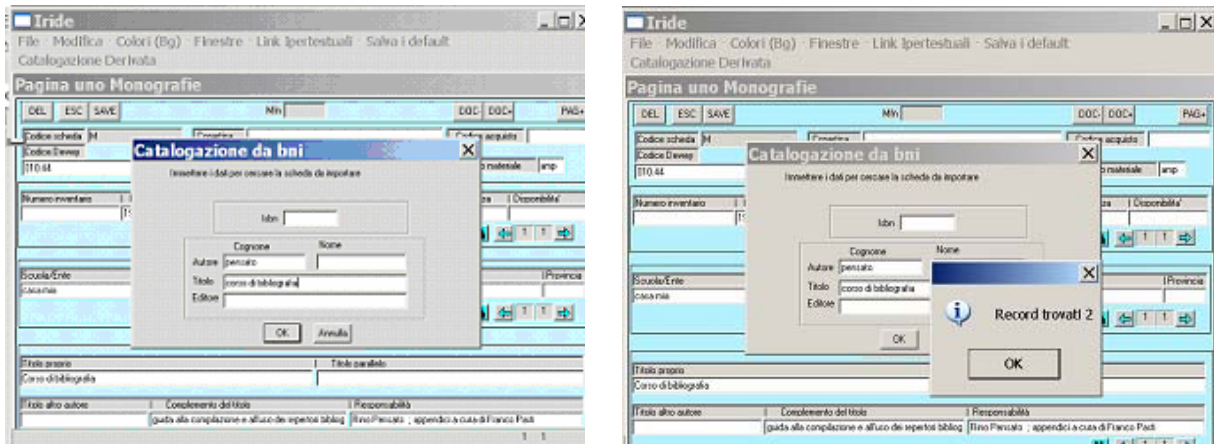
Iride

File Modifica Colori (Bg) Finestre Link Ipertestuali Salva i default Catalogazione Derivata

Pagina uno Monografie

DEL ESC SAVE

Mfn

DOC- DOC+

PAG+

Codice scheda M

Codice Dewey

810.44

Codice acquisto

materiale amp

Numero inventario

Disponibilita'

Scuola/Ente

casa mia

Provincia

Catalogazione da bni

Immettere i dati per cercare la scheda da importare

Isbn

Cognome Nome

Autore pensato

Titolo corso di bibliografia

Editore

OK Annulla

Titolo proprio

Corso di bibliografia

Titolo parallelo

Titolo altro autore

Complemento del titolo

guida alla compilazione e all'uso dei repertori bibliog

Responsabilità

Rino Pensato ; appendici a cura di Franco Pasti

1 1

Iride

File Modifica Colori (Bg) Finestre Link Ipertestuali Salva i default Catalogazione Derivata

Pagina uno Monografie

DEL ESC SAVE

Mfn

DOC- DOC+

PAG+

Codice scheda M

Codice Dewey

810.44

Codice acquisto

materiale amp

Numero inventario

Disponibilita'

Scuola/Ente

casa mia

Provincia

Catalogazione da bni

Immettere i dati per cercare la scheda da importare

Isbn

Cognome Nome

Autore pensato

Titolo corso di bibliografia

Editore

OK

Record trovati 2

OK

Titolo proprio

Corso di bibliografia

Titolo altro autore

Complemento del titolo

guida alla compilazione e all'uso dei repertori bibliog

Responsabilità

Rino Pensato ; appendici a cura di Franco Pasti